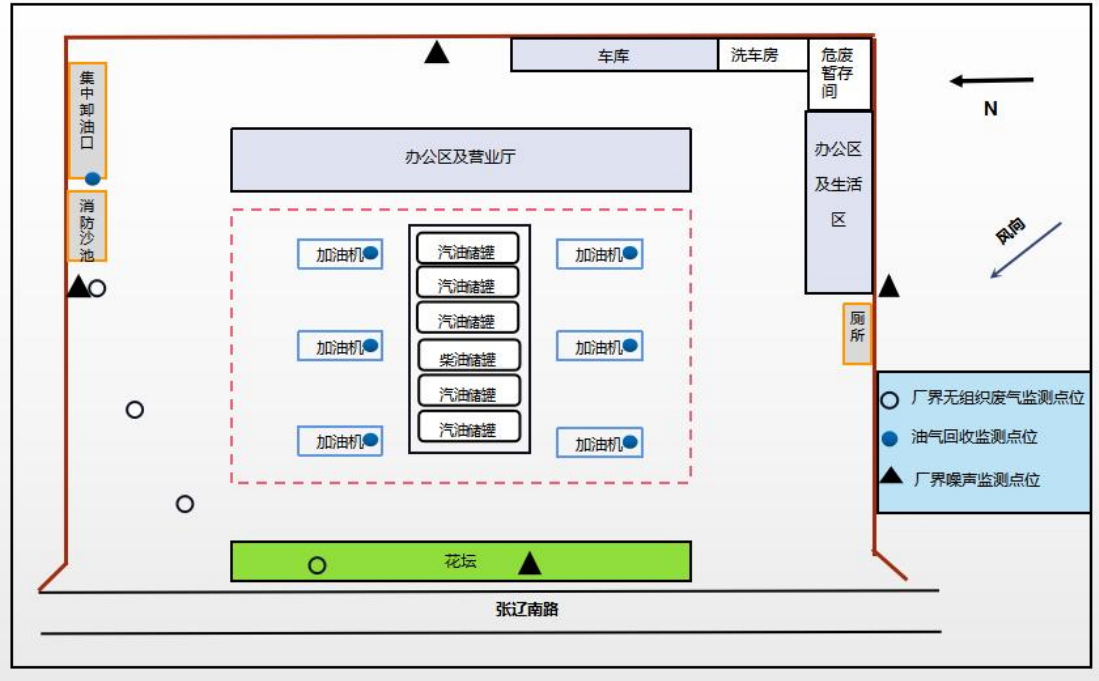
车库

洗车房

危废暂存间

N

集中卸油口

办公区及营业厅

办公区及生活区

消防沙池

风向

加油机

汽油储罐

加油机

汽油储罐

汽油储罐

加油机

柴油储罐

加油机

厕所

汽油储罐

厂界无组织废气监测点位

汽油储罐

加油机

加油机

油气回收监测点位

厂界噪声监测点位

花坛

张辽南路